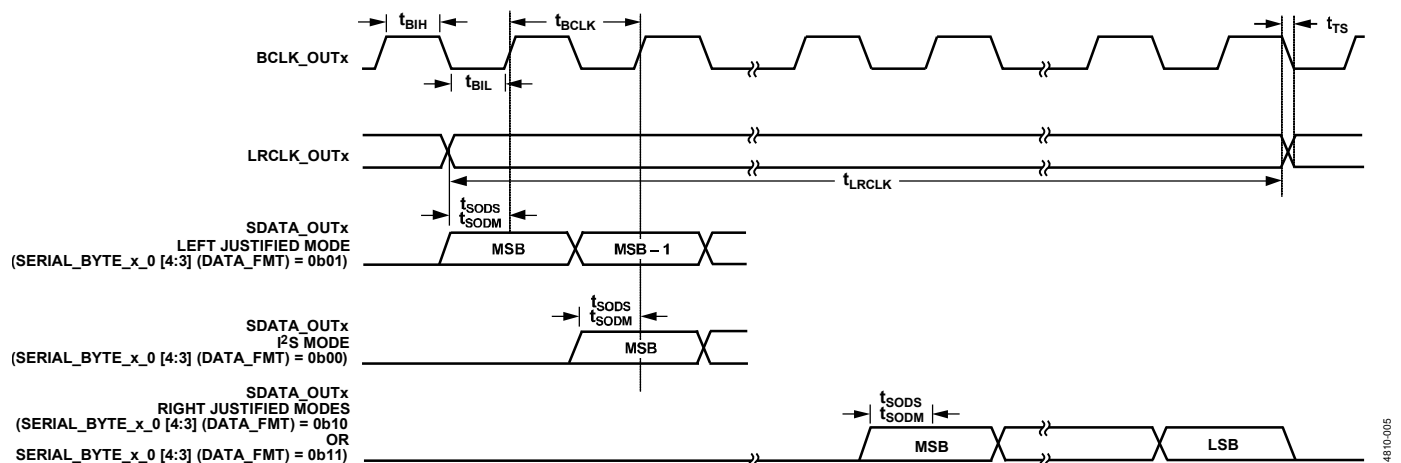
$t_{BIH}$

$t_{BCLK}$

$t_{TS}$

BCLK_OUTx

$t_{BIL}$

LRCLK_OUTx

$t_{LRCLK}$

$t_{SODS}$
$t_{SODM}$

SDATA_OUTx
LEFT JUSTIFIED MODE
(SERIAL_BYTE_x_0 [4:3] (DATA_FMT) = 0b01)

MSB

MSB – 1

$t_{SODS}$
$t_{SODM}$

SDATA_OUTx
I$^2$S MODE
(SERIAL_BYTE_x_0 [4:3] (DATA_FMT) = 0b00)

MSB

$t_{SODS}$
$t_{SODM}$

SDATA_OUTx
RIGHT JUSTIFIED MODES
(SERIAL_BYTE_x_0 [4:3] (DATA_FMT) = 0b10
OR
SERIAL_BYTE_x_0 [4:3] (DATA_FMT) = 0b11)

MSB

LSB

4810-005